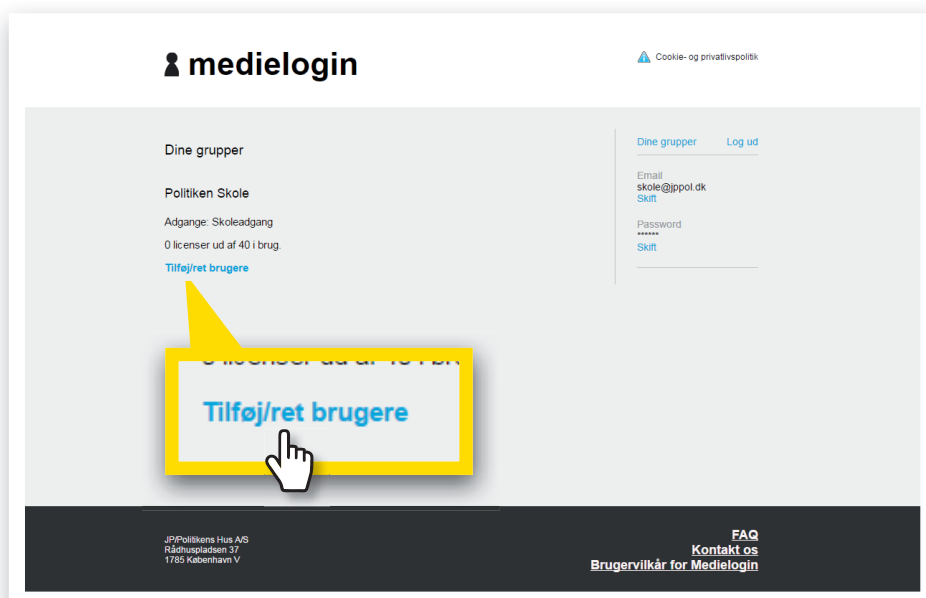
medielogin

Cookie- og privatlivspolitik

Dine grupper

Politiken Skole

Adgange: Skoleadgang

0 licenser ud af 40 i brug.

Tilføj/ret brugere

Dine grupper Log ud

Email
skole@jppol.dk
Skift

Password
••••••
Skift

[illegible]

Tilføj/ret brugere

JP/Politikens Hus A/S
Rådhuspladsen 37
1785 København V

FAQ
Kontakt os
Brugervilkår for Medielogin